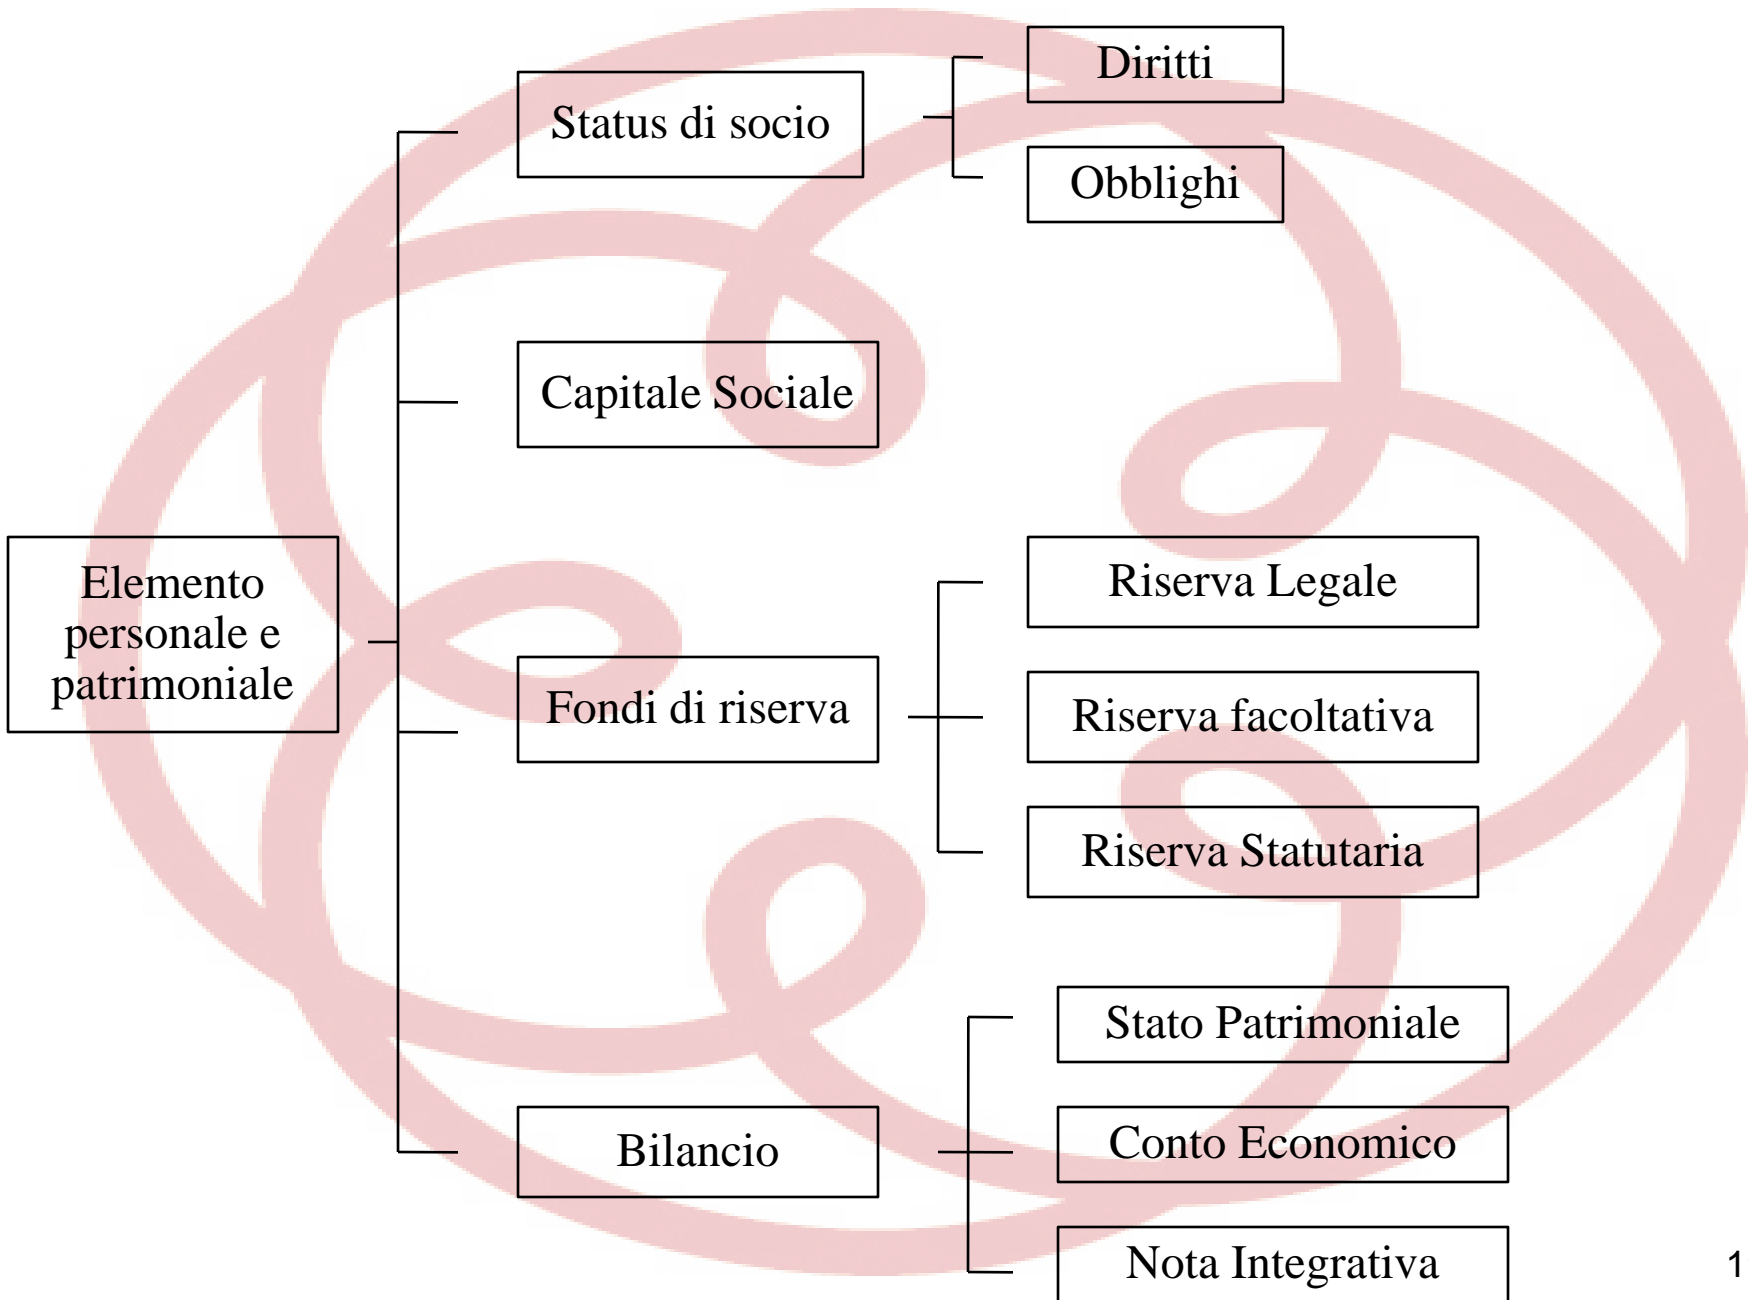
Elemento personale e patrimoniale

Status di socio

Diritti

Obblighi

Capitale Sociale

Fondi di riserva

Riserva Legale

Riserva facoltativa

Riserva Statutaria

Bilancio

Stato Patrimoniale

Conto Economico

Nota Integrativa

1